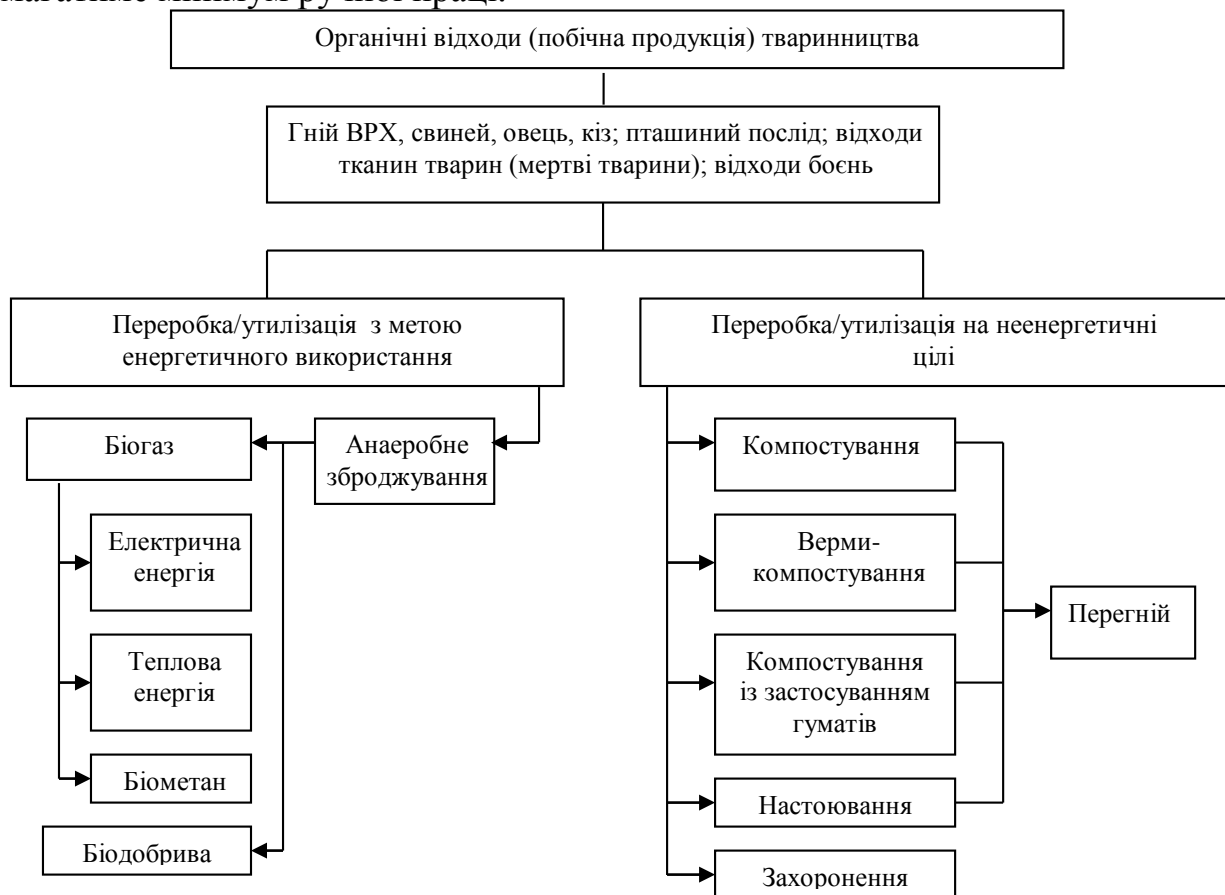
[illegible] мінімум ручної праці.

Органічні відходи (побічна продукція) тваринництва

Гній ВРХ, свиней, овець, кіз; пташиний послід; відходи тканин тварин (мертві тварини); відходи боєнь

Переробка/утилізація з метою енергетичного використання

Переробка/утилізація на неенергетичні цілі

Біогаз

Анаеробне зброджування

Електрична енергія

Теплова енергія

Біометан

Біодобрива

Компостування

Верми-компостування

Компостування із застосуванням гуматів

Настоювання

Захоронення

Перегній